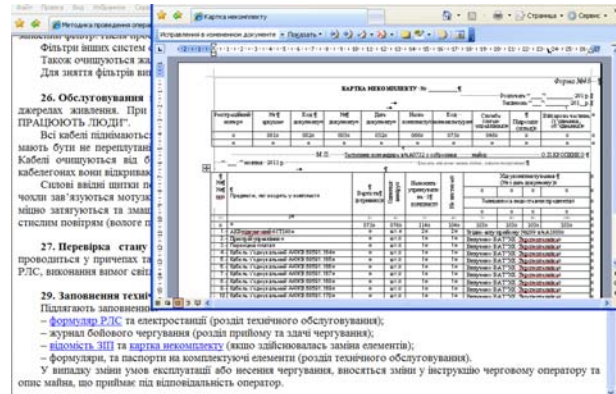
Файл Правка Вид Избранное Сервис
Методика проведення опера
Картка некомплекту
Страница Сервис
Исправления в измененном документе Показать
замінити фільтр. Після прове
Фільтри інших систем
Також очищуються кож
Для зняття фільтрів ви
26. Обслуговування
джерелах живлення. При
ПРАЦЮЮТЬ ЛЮДИ".
Всі кабелі піднімають
мають бути не переплутан
Кабелі очищуються від
кабелегонах вони відкрива
Силові ввідні щитки
чохли зав'язуються мотузк
міцно затягуються та змаща
стисним повітрям (вологе п
27. Перевірка стану
проводиться у причепах т
РЛС, виконання вимог світ
29. Заповнення техні
Підлягають заповнен
КАРТКА НЕКОМПЛЕКТУ №
Форма №
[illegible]
– формуляр РЛС та електростанції (розділ технічного обслуговування);
– журнал бойового чергування (розділ прийому та здачі чергування);
– відомість ЗІП та картка некомплекту (якщо здійснювалась заміна елементів);
– формуляри, та паспорти на комплектуючі елементи (розділ технічного обслуговування).
У випадку зміни умов експлуатації або несення чергування, вносяться зміни у інструкцію черговому оператору та опис майна, що приймає під відповідальність оператор.